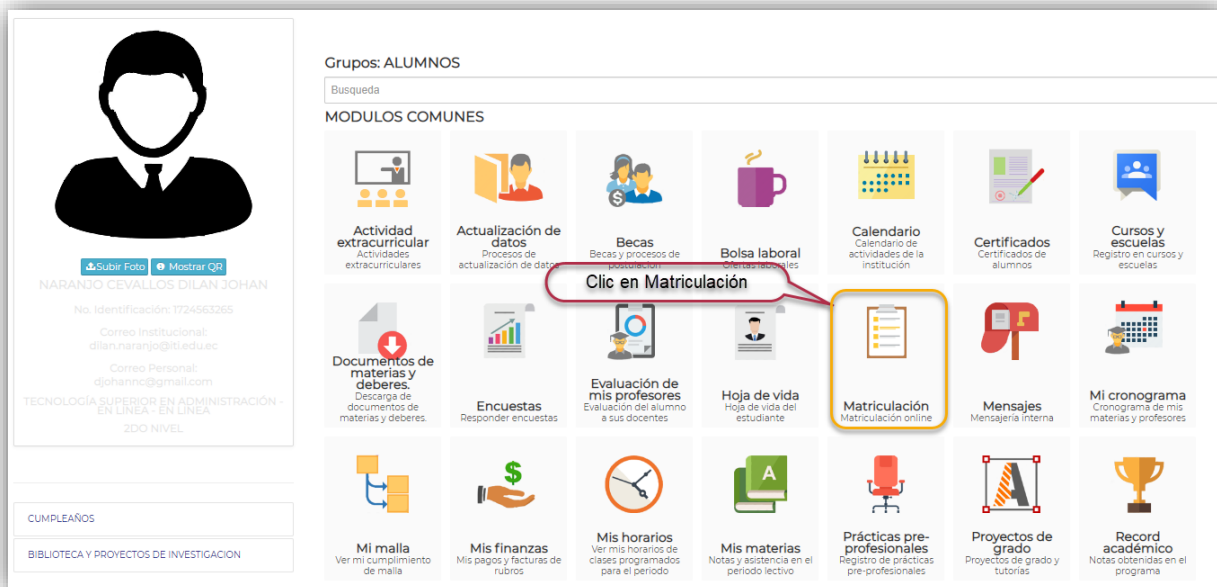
Subir Foto Mostrar QR
NARANJO CEVALLOS DILAN JOHAN
No. Identificación: 1724563265
Correo Institucional: dilan.naranjo@iti.edu.ec
Correo Personal: djohannc@gmail.com
TECNOLOGÍA SUPERIOR EN ADMINISTRACIÓN - EN LÍNEA - EN LÍNEA
2DO NIVEL

CUMPLEAÑOS
BIBLIOTECA Y PROYECTOS DE INVESTIGACION

Grupos: ALUMNOS
Busqueda
MODULOS COMUNES

Actividad extracurricular
Actividades extracurriculares

Actualización de datos
Procesos de actualización de datos

Becas
Becas y procesos de postulación

Bolsa laboral
Ofertas laborales

Calendario
Calendario de actividades de la institución

Certificados
Certificados de alumnos

Cursos y escuelas
Registro en cursos y escuelas

Clic en Matriculación

Documentos de materias y deberes.
Descarga de documentos de materias y deberes.

Encuestas
Responder encuestas

Evaluación de mis profesores
Evaluación del alumno a sus docentes

Hoja de vida
Hoja de vida del estudiante

Matriculación
Matriculación online

Mensajes
Mensajería interna

Mi cronograma
Cronograma de mis materias y profesores

Mi malla
Ver mi cumplimiento de malla

Mis finanzas
Mis pagos y facturas de rubros

Mis horarios
Ver mis horarios de clases programados para el periodo

Mis materias
Notas y asistencia en el periodo lectivo

Prácticas pre-profesionales
Registro de prácticas pre-profesionales

Proyectos de grado
Proyectos de grado y tutorías

Record académico
Notas obtenidas en el programa